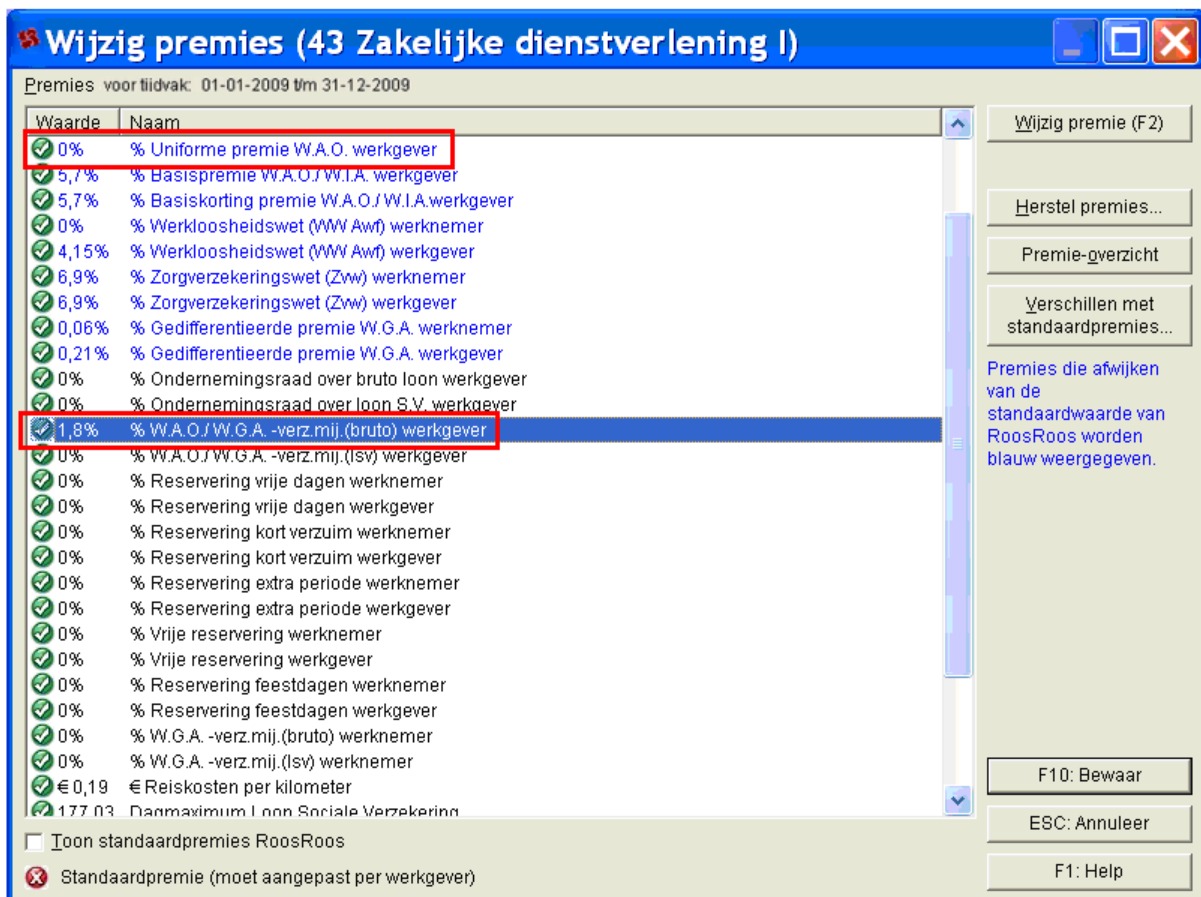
Wijzig premies (43 Zakelijke dienstverlening I)

Premies voor tijdvak: 01-01-2009 t/m 31-12-2009

| Waarde | Naam |
|---|---|
| 0% | % Uniforme premie W.A.O. werkgever |
| 5,7% | % Basispremie W.A.O./W.I.A. werkgever |
| 5,7% | % Basiskorting premie W.A.O./W.I.A.werkgever |
| 0% | % Werkloosheidswet (WW Awf) werknemer |
| 4,15% | % Werkloosheidswet (WW Awf) werkgever |
| 6,9% | % Zorgverzekeringswet (Zvw) werknemer |
| 6,9% | % Zorgverzekeringswet (Zvw) werkgever |
| 0,06% | % Gedifferentieerde premie W.G.A. werknemer |
| 0,21% | % Gedifferentieerde premie W.G.A. werkgever |
| 0% | % Ondernemingsraad over bruto loon werkgever |
| 0% | % Ondernemingsraad over loon S.V. werkgever |
| 1,8% | % W.A.O./W.G.A. -verz.mij.(bruto) werkgever |
| 0% | % W.A.O./W.G.A. -verz.mij.(lsv) werkgever |
| 0% | % Reservering vrije dagen werknemer |
| 0% | % Reservering vrije dagen werkgever |
| 0% | % Reservering kort verzuim werknemer |
| 0% | % Reservering kort verzuim werkgever |
| 0% | % Reservering extra periode werknemer |
| 0% | % Reservering extra periode werkgever |
| 0% | % Vrije reservering werknemer |
| 0% | % Vrije reservering werkgever |
| 0% | % Reservering feestdagen werknemer |
| 0% | % Reservering feestdagen werkgever |
| 0% | % W.G.A. -verz.mij.(bruto) werknemer |
| 0% | % W.G.A. -verz.mij.(lsv) werknemer |
| € 0,19 | € Reiskosten per kilometer |
| 177,03 | Dagmaximum Loon Sociale Verzekering |

Wijzig premie (F2)

Herstel premies...

Premie-overzicht

Verschillen met standaardpremies...

Premies die afwijken van de standaardwaarde van RoosRoos worden blauw weergegeven.

F10: Bewaar

ESC: Annuleer

F1: Help

Toon standaardpremies RoosRoos

Standaardpremie (moet aangepast per werkgever)